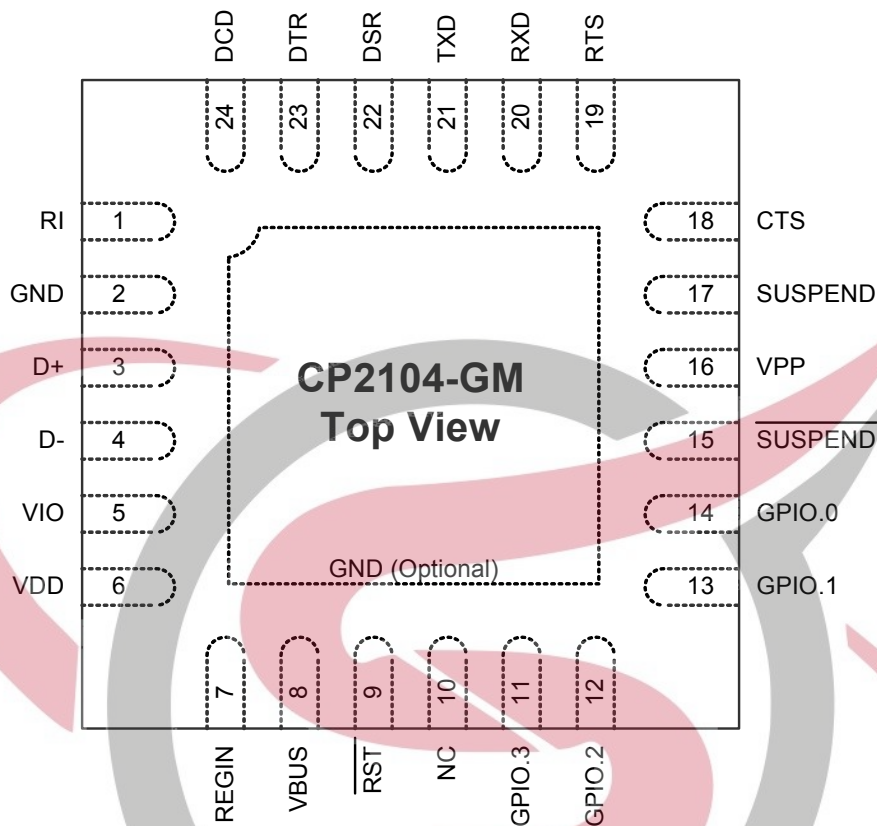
DCD DTR DSR TXD RXD RTS

24 23 22 21 20 19

RI 1
GND 2
D+ 3
D- 4
VIO 5
VDD 6

18 CTS
17 SUSPEND
16 VPP
15 $\overline{\text{SUSPEND}}$
14 GPIO.0
13 GPIO.1

CP2104-GM
Top View

GND (Optional)

7 8 9 10 11 12

REGIN VBUS $\overline{\text{RST}}$ NC GPIO.3 GPIO.2